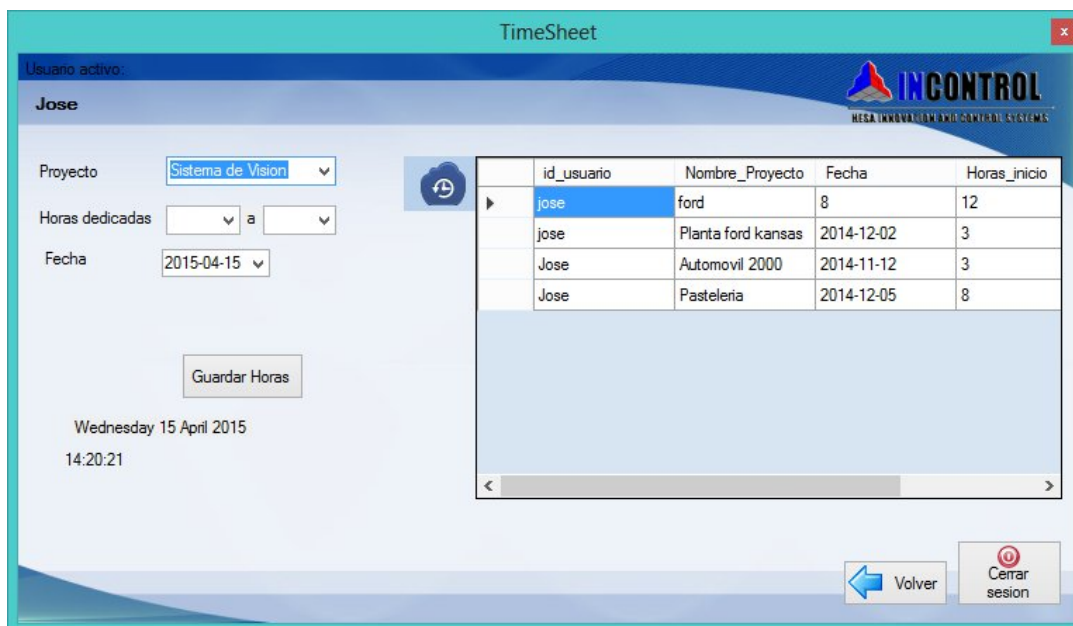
TimeSheet

x

Usuario activo:

Jose

INCONTROL

HESA INNOVATION AND CONTROL SYSTEMS

Proyecto Sistema de Vision

Horas dedicadas a

Fecha 2015-04-15

| | id_usuario | Nombre_Proyecto | Fecha | Horas_inicio |
|---|---|---|---|---|
| ▶ | jose | ford | 8 | 12 |
| | jose | Planta ford kansas | 2014-12-02 | 3 |
| | Jose | Automovil 2000 | 2014-11-12 | 3 |
| | Jose | Pasteleria | 2014-12-05 | 8 |

Guardar Horas

Wednesday 15 April 2015

14:20:21

Volver

Cerrar sesion